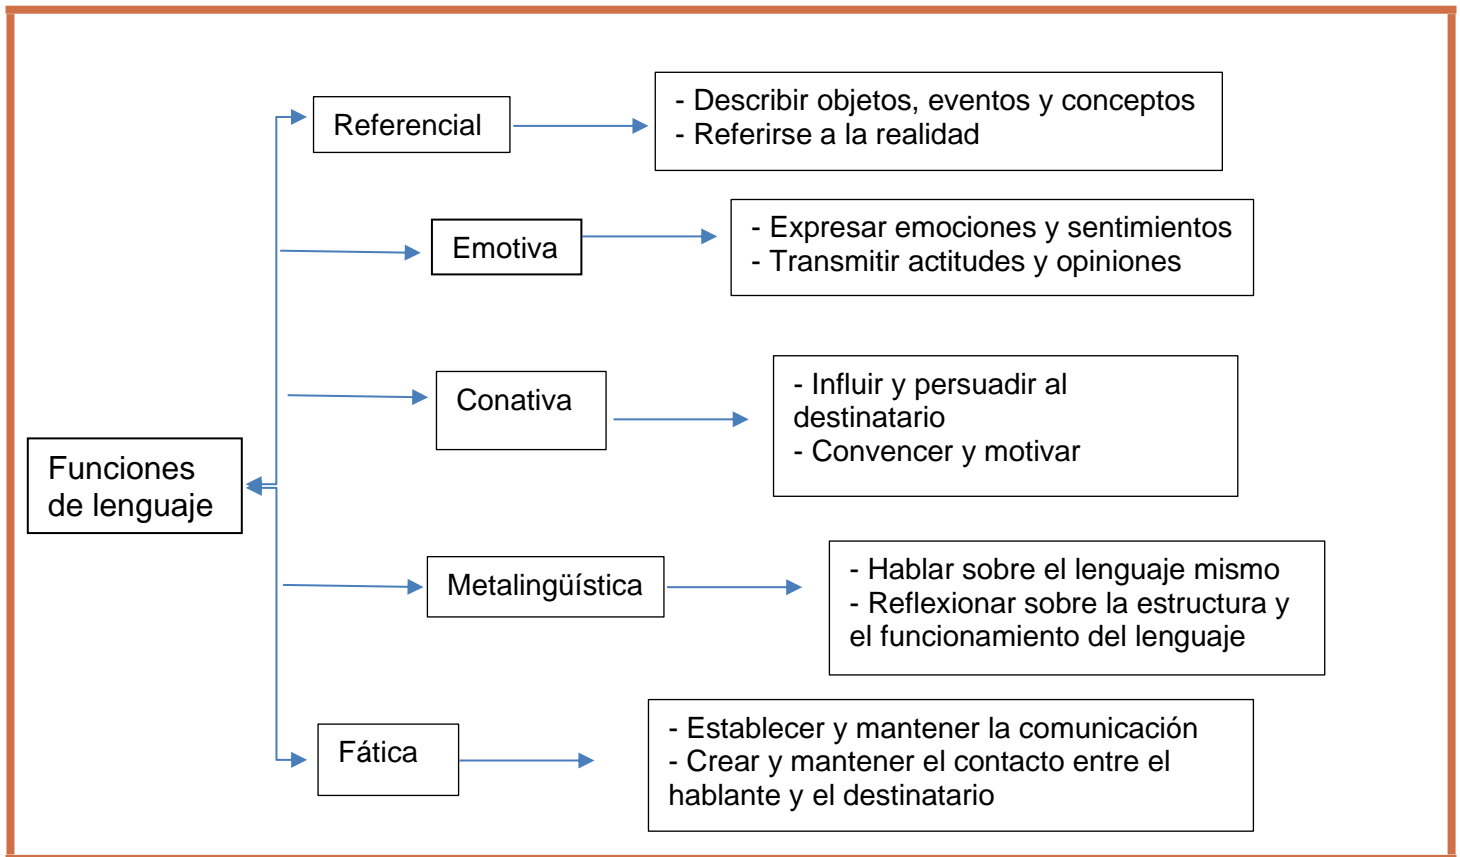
Funciones de lenguaje

Referencial

- Describir objetos, eventos y conceptos
- Referirse a la realidad

Emotiva

- Expresar emociones y sentimientos
- Transmitir actitudes y opiniones

Conativa

- Influir y persuadir al destinatario
- Convencer y motivar

Metalingüística

- Hablar sobre el lenguaje mismo
- Reflexionar sobre la estructura y el funcionamiento del lenguaje

Fática

- Establecer y mantener la comunicación
- Crear y mantener el contacto entre el hablante y el destinatario